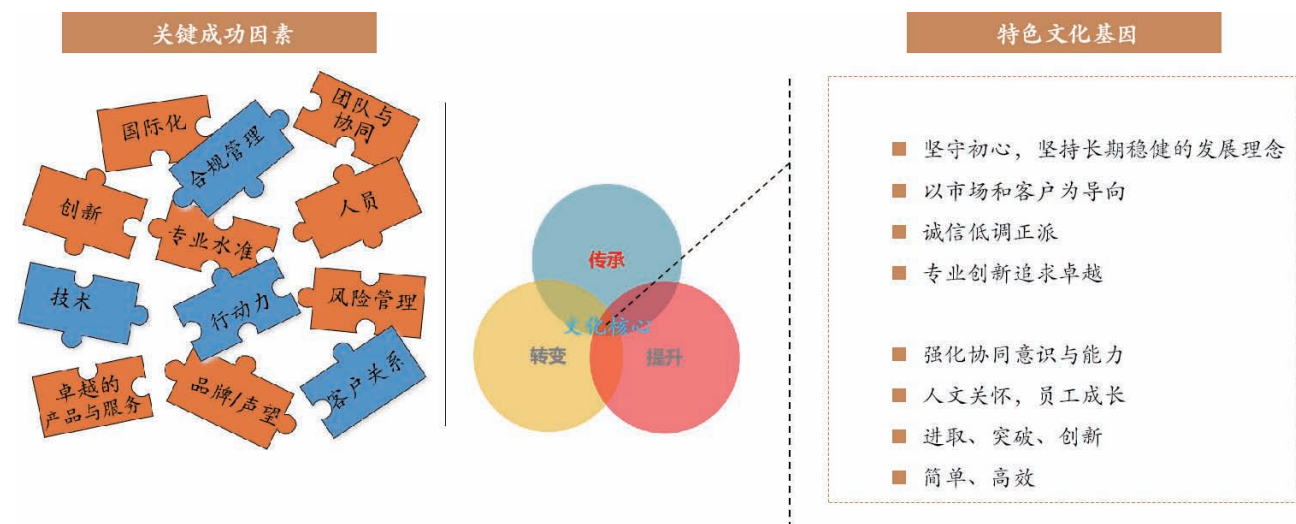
关键成功因素

国际化
团队与协同
合规管理
创新
人员
专业水准
技术
行动力
风险管理
卓越的产品与服务
品牌/声望
客户关系

传承
文化核心
转变
提升

特色文化基因

■ 坚守初心，坚持长期稳健的发展理念
■ 以市场和客户为导向
■ 诚信低调正派
■ 专业创新追求卓越

■ 强化协同意识与能力
■ 人文关怀，员工成长
■ 进取、突破、创新
■ 简单、高效